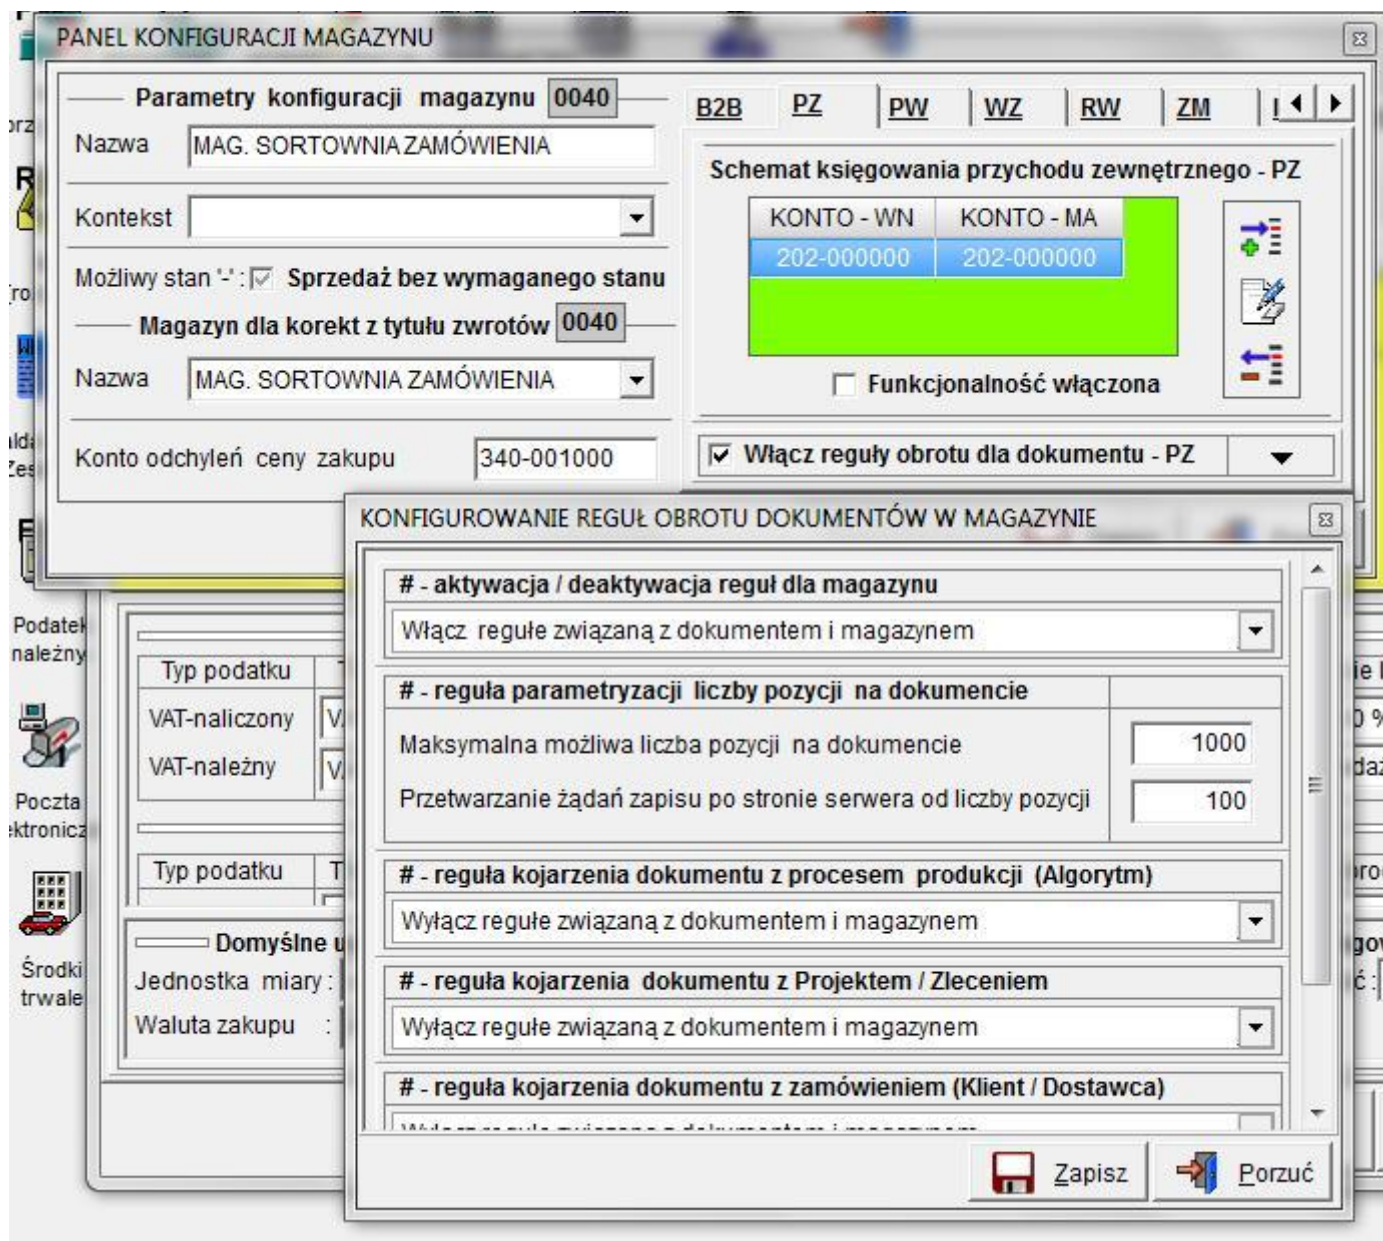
PANEL KONFIGURACJI MAGAZYNU

Parametry konfiguracji magazynu 0040
Nazwa MAG. SORTOWNIA ZAMÓWIENIA
Kontekst
Możliwy stan '-' : Sprzedaż bez wymaganego stanu
Magazyn dla korekt z tytułu zwrotów 0040
Nazwa MAG. SORTOWNIA ZAMÓWIENIA
Konto odchyleń ceny zakupu 340-001000

B2B PZ PW WZ RW ZM

Schemat księgowania przychodu zewnętrznego - PZ

| KONTO - WN | KONTO - MA |
|---|---|
| 202-000000 | 202-000000 |

Funkcjonalność włączona

Włącz reguły obrotu dla dokumentu - PZ

Podatek należny
Typ podatku
VAT-naliczony
VAT-należny
Poczta elektroniczna
Typ podatku
Domyślne u
Jednostka miary :
Waluta zakupu :
Środki trwałe

KONFIGUROWANIE REGUŁ OBROTU DOKUMENTÓW W MAGAZYNIE

# - aktywacja / deaktywacja reguł dla magazynu
Włącz regułe związaną z dokumentem i magazynem

# - reguła parametryzacji liczby pozycji na dokumencie
Maksymalna możliwa liczba pozycji na dokumencie 1000
Przetwarzanie żądań zapisu po stronie serwera od liczby pozycji 100

# - reguła kojarzenia dokumentu z procesem produkcji (Algorytm)
Wyłącz regułe związaną z dokumentem i magazynem

# - reguła kojarzenia dokumentu z Projektem / Zleceniem
Wyłącz regułe związaną z dokumentem i magazynem

# - reguła kojarzenia dokumentu z zamówieniem (Klient / Dostawca)
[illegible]

Zapisz
Porzuć